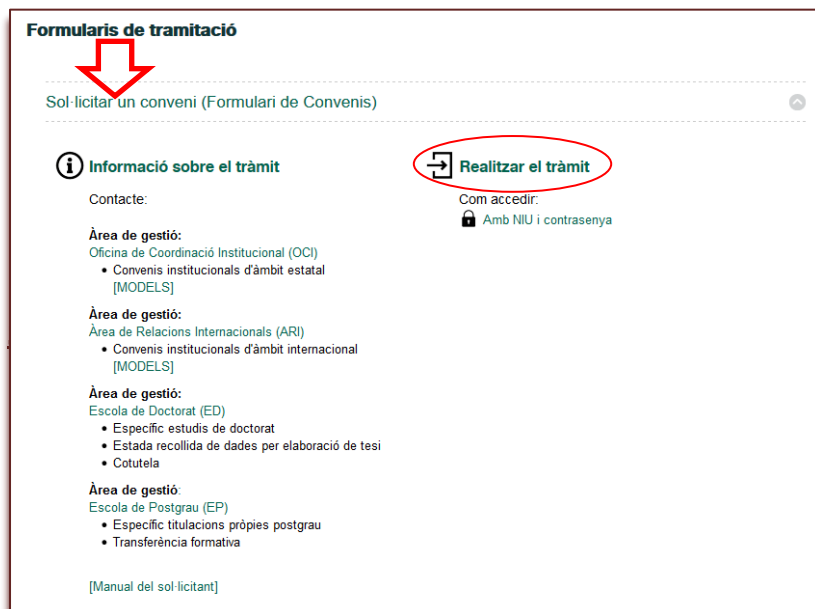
Formularis de tramitació

Sol·licitar un conveni (Formulari de Convenis)

Informació sobre el tràmit

Contacte:

Àrea de gestió:
Oficina de Coordinació Institucional (OCI)
- Convenis institucionals d'àmbit estatal
[MODELS]

Àrea de gestió:
Àrea de Relacions Internacionals (ARI)
- Convenis institucionals d'àmbit internacional
[MODELS]

Àrea de gestió:
Escola de Doctorat (ED)
- Específic estudis de doctorat
- Estada recollida de dades per elaboració de tesi
- Cotutela

Àrea de gestió:
Escola de Postgrau (EP)
- Específic titulacions pròpies postgrau
- Transferència formativa

[Manual del sol·licitant]

Realitzar el tràmit

Com accedir:
Amb NIU i contrasenya